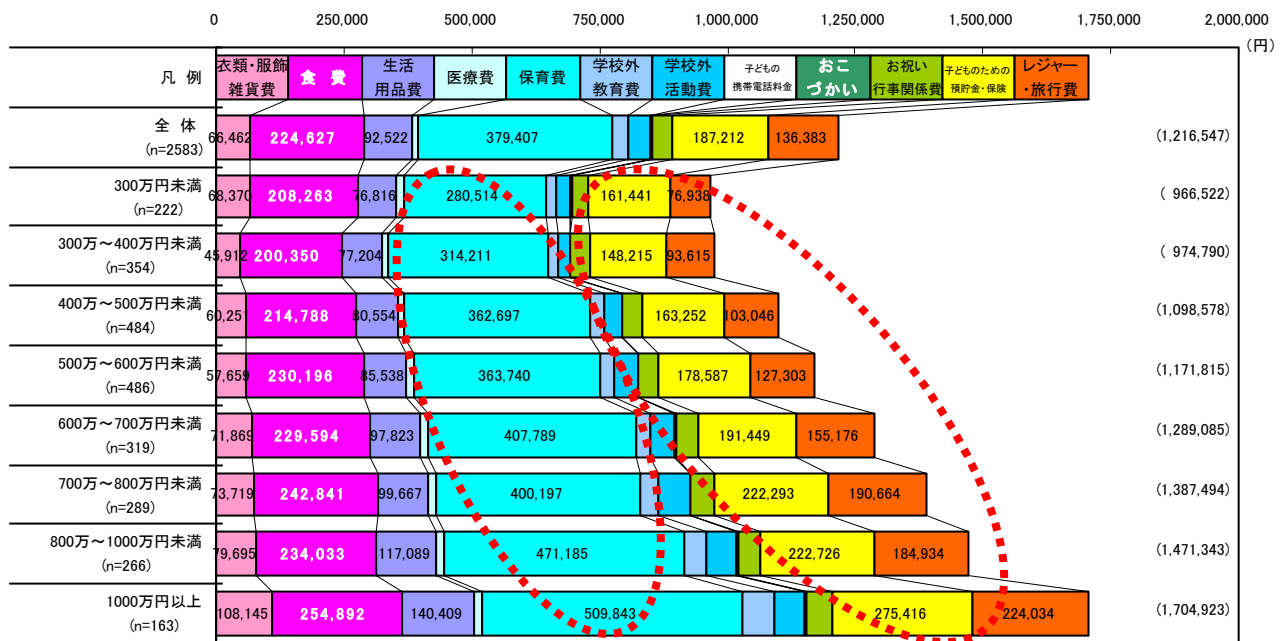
0 250,000 500,000 750,000 1,000,000 1,250,000 1,500,000 1,750,000 2,000,000
(円)

| 凡 例 | 衣類・服飾雑貨費 | 食費 | 生活用品費 | 医療費 | 保育費 | 学校外教育費 | 学校外活動費 | 子どもの携帯電話料金 | おこづかい | お祝い行事関係費 | 子どものための預貯金・保険 | レジャー・旅行費 | |
|---|---|---|---|---|---|---|---|---|---|---|---|---|---|
| 全 体 (n=2583) | 66,462 | 224,627 | 92,522 | | 379,407 | | | | | | 187,212 | 136,383 | (1,216,547) |
| 300万円未満 (n=222) | 68,370 | 208,263 | 76,816 | | 280,514 | | | | | | 161,441 | 76,938 | ( 966,522) |
| 300万～400万円未満 (n=354) | 45,912 | 200,350 | 77,204 | | 314,211 | | | | | | 148,215 | 93,615 | ( 974,790) |
| 400万～500万円未満 (n=484) | 60,251 | 214,788 | 80,554 | | 362,697 | | | | | | 163,252 | 103,046 | (1,098,578) |
| 500万～600万円未満 (n=486) | 57,659 | 230,196 | 85,538 | | 363,740 | | | | | | 178,587 | 127,303 | (1,171,815) |
| 600万～700万円未満 (n=319) | 71,869 | 229,594 | 97,823 | | 407,789 | | | | | | 191,449 | 155,176 | (1,289,085) |
| 700万～800万円未満 (n=289) | 73,719 | 242,841 | 99,667 | | 400,197 | | | | | | 222,293 | 190,664 | (1,387,494) |
| 800万～1000万円未満 (n=266) | 79,695 | 234,033 | 117,089 | | 471,185 | | | | | | 222,726 | 184,934 | (1,471,343) |
| 1000万円以上 (n=163) | 108,145 | 254,892 | 140,409 | | 509,843 | | | | | | 275,416 | 224,034 | (1,704,923) |